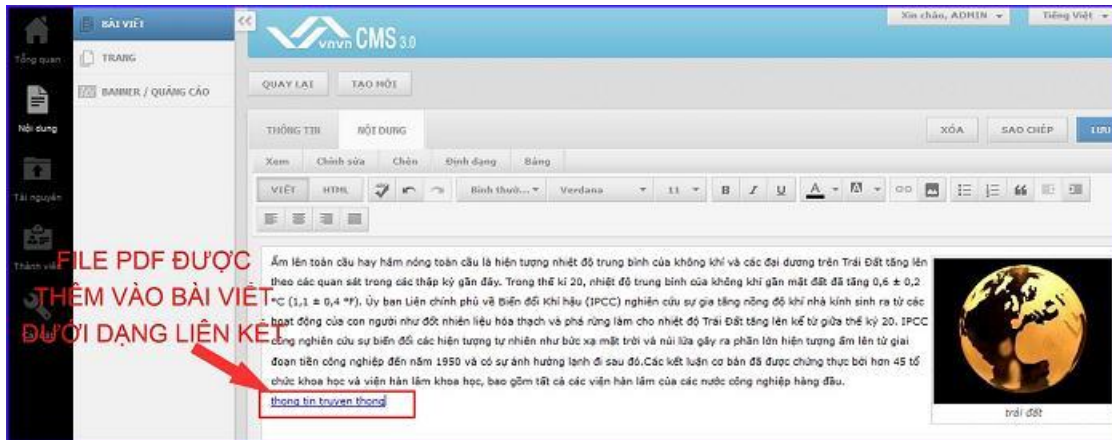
Tổng quan

Nội dung

Tài nguyên

Thành viên

BÀI VIẾT

TRANG

BANNER / QUẢNG CÁO

<<

vnvn CMS 3.0

Xin chào, ADMIN

Tiếng Việt

QUAY LẠI

TẠO MỚI

THÔNG TIN

NỘI DUNG

XÓA

SAO CHÉP

LƯU

Xem

Chỉnh sửa

Chèn

Định dạng

Bảng

VIẾT

HTML

Bình thườ...

Verdana

11

B

I

U

A

FILE PDF ĐƯỢC THÊM VÀO BÀI VIẾT DƯỚI DẠNG LIÊN KẾT

Ấm lên toàn cầu hay hâm nóng toàn cầu là hiện tượng nhiệt độ trung bình của không khí và các đại dương trên Trái Đất tăng lên theo các quan sát trong các thập kỷ gần đây. Trong thế kỉ 20, nhiệt độ trung bình của không khí gần mặt đất đã tăng 0,6 ± 0,2 °C (1,1 ± 0,4 °F). Ủy ban Liên chính phủ về Biến đổi Khí hậu (IPCC) nghiên cứu sự gia tăng nồng độ khí nhà kính sinh ra từ các hoạt động của con người như đốt nhiên liệu hóa thạch và phá rừng làm cho nhiệt độ Trái Đất tăng lên kể từ giữa thế kỷ 20. IPCC cũng nghiên cứu sự biến đổi các hiện tượng tự nhiên như bức xạ mặt trời và núi lửa gây ra phần lớn hiện tượng ấm lên từ giai đoạn tiền công nghiệp đến năm 1950 và có ảnh hưởng lạnh đi sau đó.Các kết luận cơ bản đã được chứng thực bởi hơn 45 tổ chức khoa học và viện hàn lâm khoa học, bao gồm tất cả các viện hàn lâm của các nước công nghiệp hàng đầu.

thong tin truyen thong

trái đất